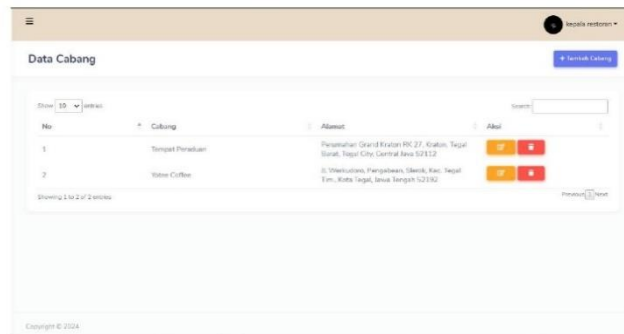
≡

kepala restoran ▾

Data Cabang

+ Tambah Cabang

Show 10 ▾ entries

Search:

| No | Cabang | Alamat | Aksi |
|---|---|---|---|
| 1 | Tempat Peraduan | Perumahan Grand Kraton RK 27, Kraton, Tegal Barat, Tegal City, Central Java 52112 | |
| 2 | Yotze Coffee | Jl. Werkudoro, Pengabean, Slerok, Kec. Tegal Tim., Kota Tegal, Jawa Tengah 52192 | |

Showing 1 to 2 of 2 entries

Previous 1 Next

Copyright © 2024